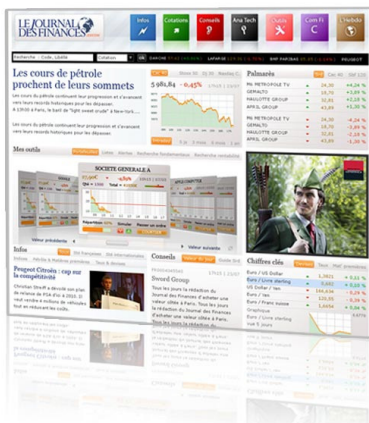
LE JOURNAL DES FINANCES

Infos
Cotations
Conseils
Ana Tech
Outils
Com Fi
L'hebdo

Les cours de pétrole prochent de leurs sommets

Les cours du pétrole continuent leur progression et s'avancent vers leurs records historiques pour les dépasser.

Les cours du pétrole continuent leur progression et s'avancent vers leurs records historiques pour les dépasser.

5 981,84 -0,45%

Palmarès

M6 METROPOLE TV
GEMALTO
HAULOTTE GROUP
APRIL GROUP

+4,26 %
+4,26 %
+4,26 %
+4,26 %
-3,6 %
-3,6 %
-3,6 %
-3,6 %

Mes outils

SOCIETE GENERALE A

Valeur précédente
Valeur suivante

Info

Peugeot Citroën : cap sur la compétitivité

Conseils

Sword Group

Tous les jours la rédaction du Journal des Finances d'acheter une valeur située à Paris. Tous les jours la rédaction du Journal des Finances d'acheter une valeur située à Paris.

Chiffres clés

Euro / US Dollar
Euro / Livre sterling
US Dollar / Yen
Euro / Livre sterling
Euro / Franc suisse

1,3811
0,882
89,70
0,882
1,5470